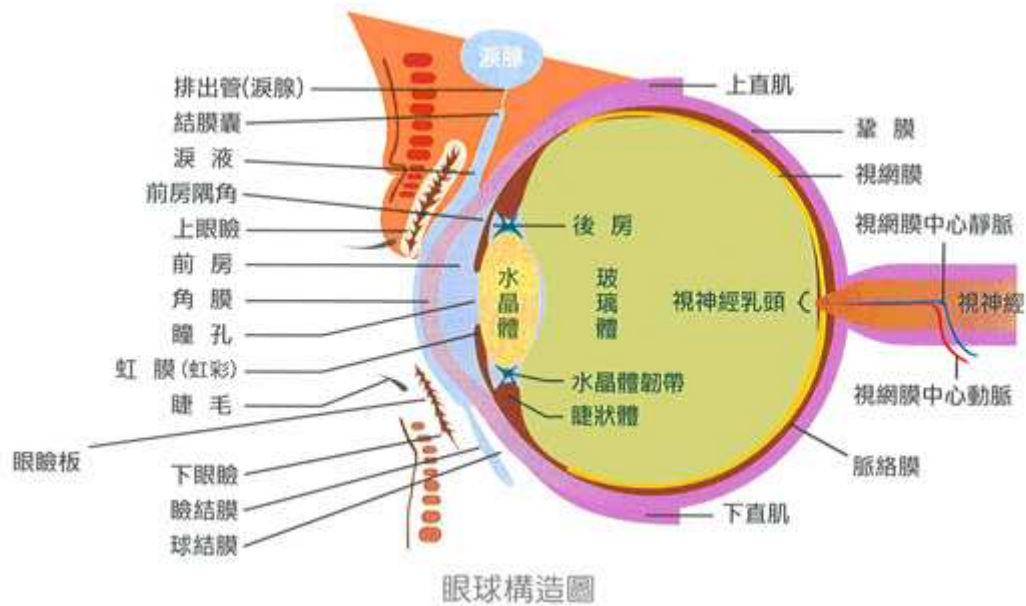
淚腺

排出管(淚腺)

結膜囊

淚 液

前房隅角

上眼瞼

前 房

角 膜

瞳 孔

虹 膜(虹彩)

睫 毛

眼瞼板

下眼瞼

瞼結膜

球結膜

上直肌

鞏 膜

視網膜

視網膜中心靜脈

視神經

視網膜中心動脈

脈絡膜

下直肌

後 房

水晶體

玻璃體

視神經乳頭

水晶體韌帶

睫狀體

眼球構造圖